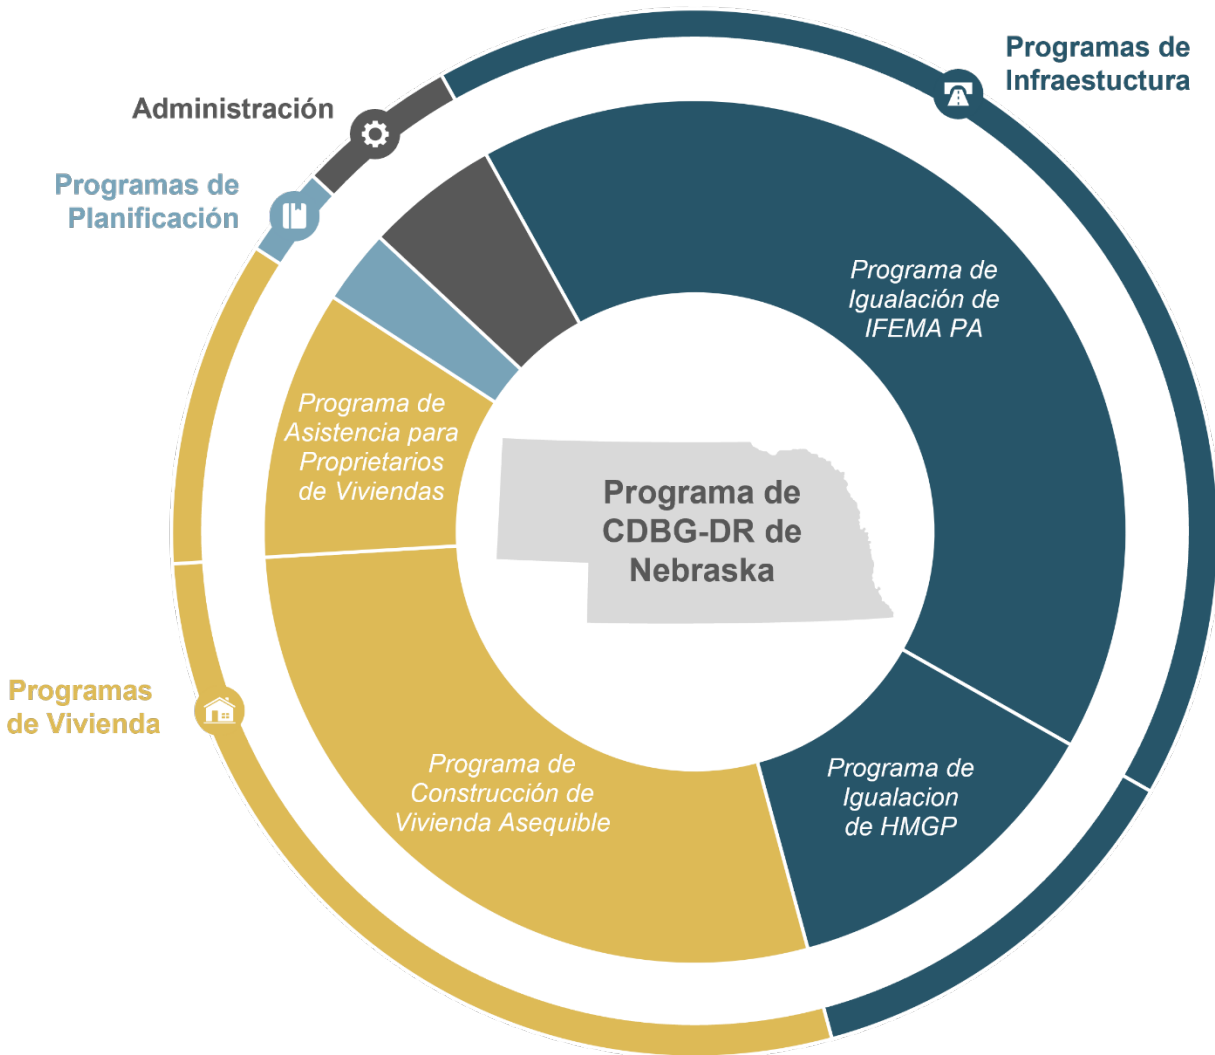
Programas de Infraestuctura

Administración

Programas de Planificación

Programa de Igualación de IFEMA PA

Programa de Asistencia para Proprietarios de Viviendas

Programa de CDBG-DR de Nebraska

Programas de Vivienda

Programa de Igualacion de HMGP

Programa de Construcción de Vivienda Asequible